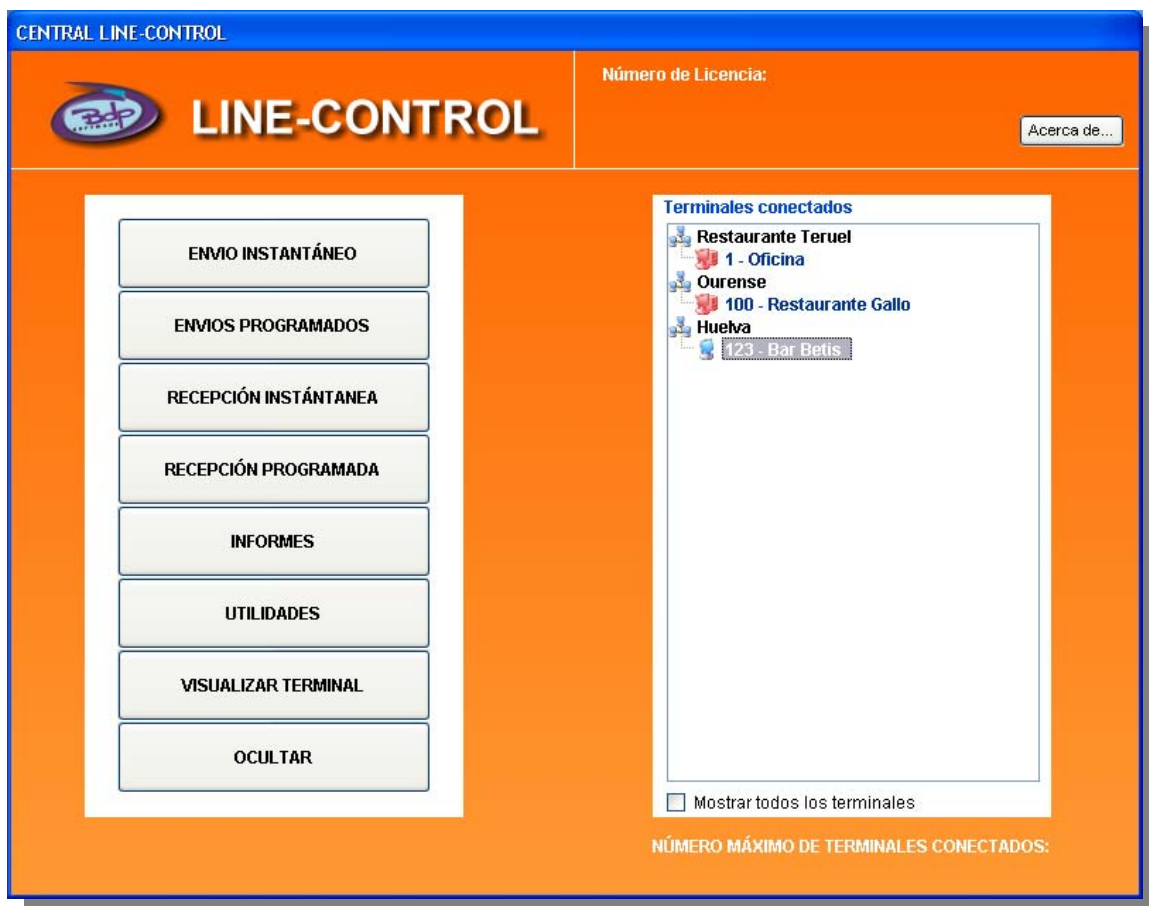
CENTRAL LINE-CONTROL

BdP

LINE-CONTROL

Número de Licencia:

Acerca de...

ENVIO INSTANTÁNEO

ENVIOS PROGRAMADOS

RECEPCIÓN INSTÁNTANEA

RECEPCIÓN PROGRAMADA

INFORMES

UTILIDADES

VISUALIZAR TERMINAL

OCULTAR

Terminales conectados

Restaurante Teruel
1 - Oficina
Ourense
100 - Restaurante Gallo
Huelva
123 - Bar Betis

Mostrar todos los terminales

NÚMERO MÁXIMO DE TERMINALES CONECTADOS: